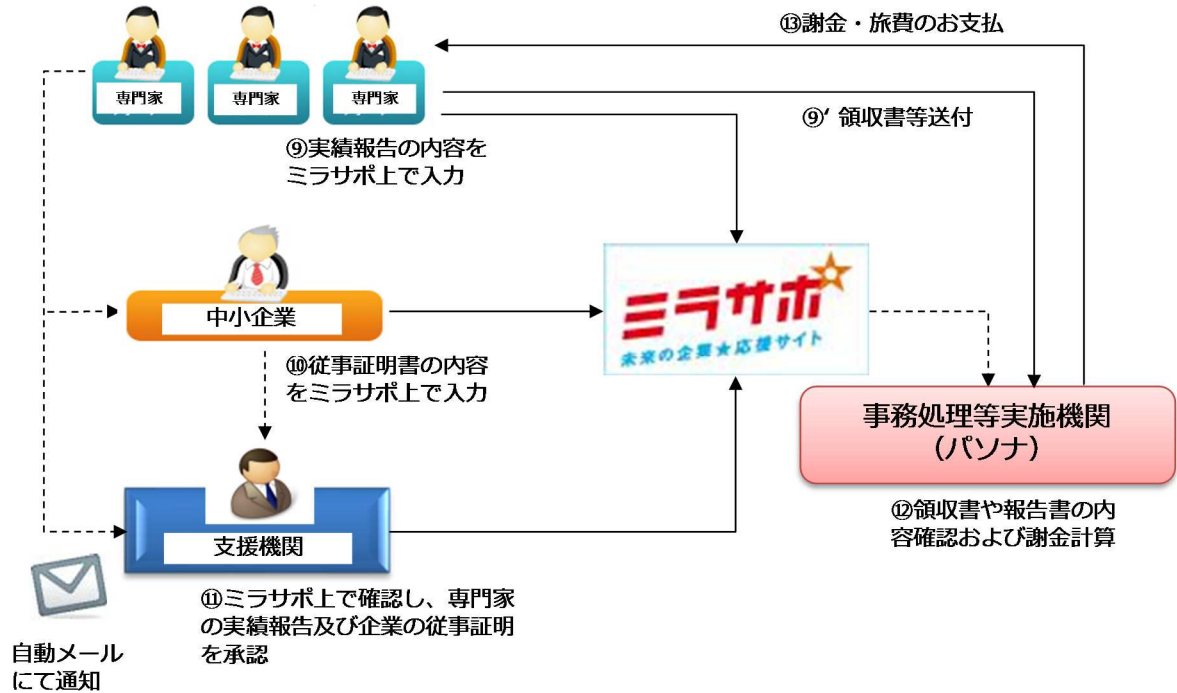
⑬謝金・旅費のお支払

専門家

専門家

専門家

⑨′ 領収書等送付

⑨実績報告の内容をミラサポ上で入力

中小企業

ミラサポ
未来の企業★応援サイト

⑩従事証明書の内容をミラサポ上で入力

事務処理等実施機関
(パソナ)

支援機関

⑫領収書や報告書の内容確認および謝金計算

⑪ミラサポ上で確認し、専門家の実績報告及び企業の従事証明を承認

自動メールにて通知